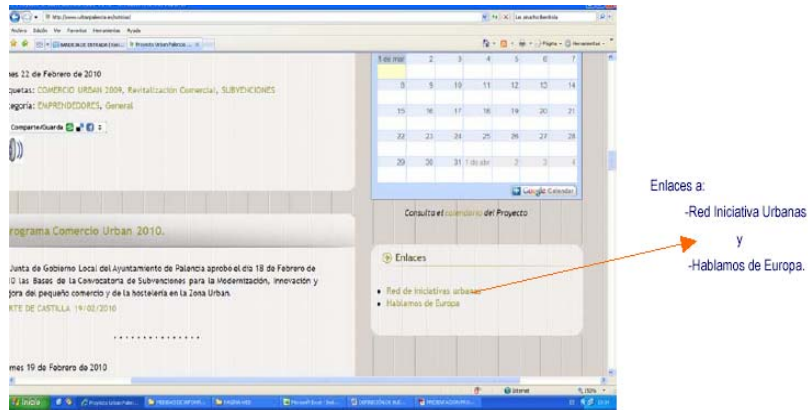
http://www.urbanpalencia.es/noticias/

Archivo Edición Ver Favoritos Herramientas Ayuda

BANDEJA DE ENTRADA | Proyecto Urban Palencia

Página Herramientas

nes 22 de Febrero de 2010

quetas: COMERCIO URBAN 2009, Revitalización Comercial, SUBVENCIONES

tegoría: EMPRENDEDORES, General

Compartir/Guardar

| 1 de mar | 2 | 3 | 4 | 5 | 6 | 7 |
|---|---|---|---|---|---|---|
| 8 | 9 | 10 | 11 | 12 | 13 | 14 |
| 15 | 16 | 17 | 18 | 19 | 20 | 21 |
| 22 | 23 | 24 | 25 | 26 | 27 | 28 |
| 29 | 30 | 31 | 1 de abr | 2 | 3 | 4 |

Google Calendar

Consulta el calendario del Proyecto

rograma Comercio Urban 2010.

Junta de Gobierno Local del Ayuntamiento de Palencia aprobó el día 18 de Febrero de 10 las Bases de la Convocatoria de Subvenciones para la Modernización, Innovación y jora del pequeño comercio y de la hostelería en la Zona Urban.

RTE DE CASTILLA 19/02/2010

Enlaces

• Red de Iniciativas urbanas

• Hablamos de Europa

nes 19 de Febrero de 2010

Internet 150%

Inicio | Proyecto Urban Palen... | PERIODO DE INFORM... | ENERO-MES | Microsoft Excel - Indi... | EXPOSICIÓN DE NUE... | PRESENTACIÓN PRO...

Enlaces a:

-Red Iniciativa Urbanas

y

-Hablamos de Europa.